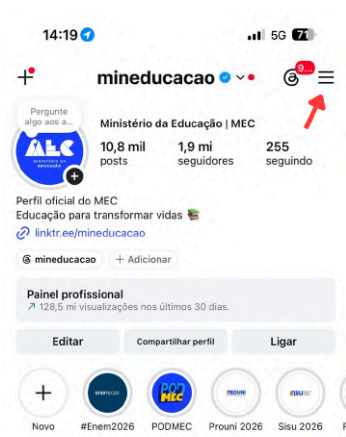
14:19

5G 74

mineducacao

9

Pergunte algo aos a...

MEC
MINISTÉRIO DA EDUCAÇÃO

Ministério da Educação | MEC

10,8 mil
posts

1,9 mi
seguidores

255
seguindo

Perfil oficial do MEC
Educação para transformar vidas 📚

linktr.ee/mineducacao

mineducacao

+ Adicionar

Painel profissional
↗ 128,5 mi visualizações nos últimos 30 dias.

Editar

Compartilhar perfil

Ligar

Novo

#Enem2026

PODMEC

Prouni 2026

Sisu 2026